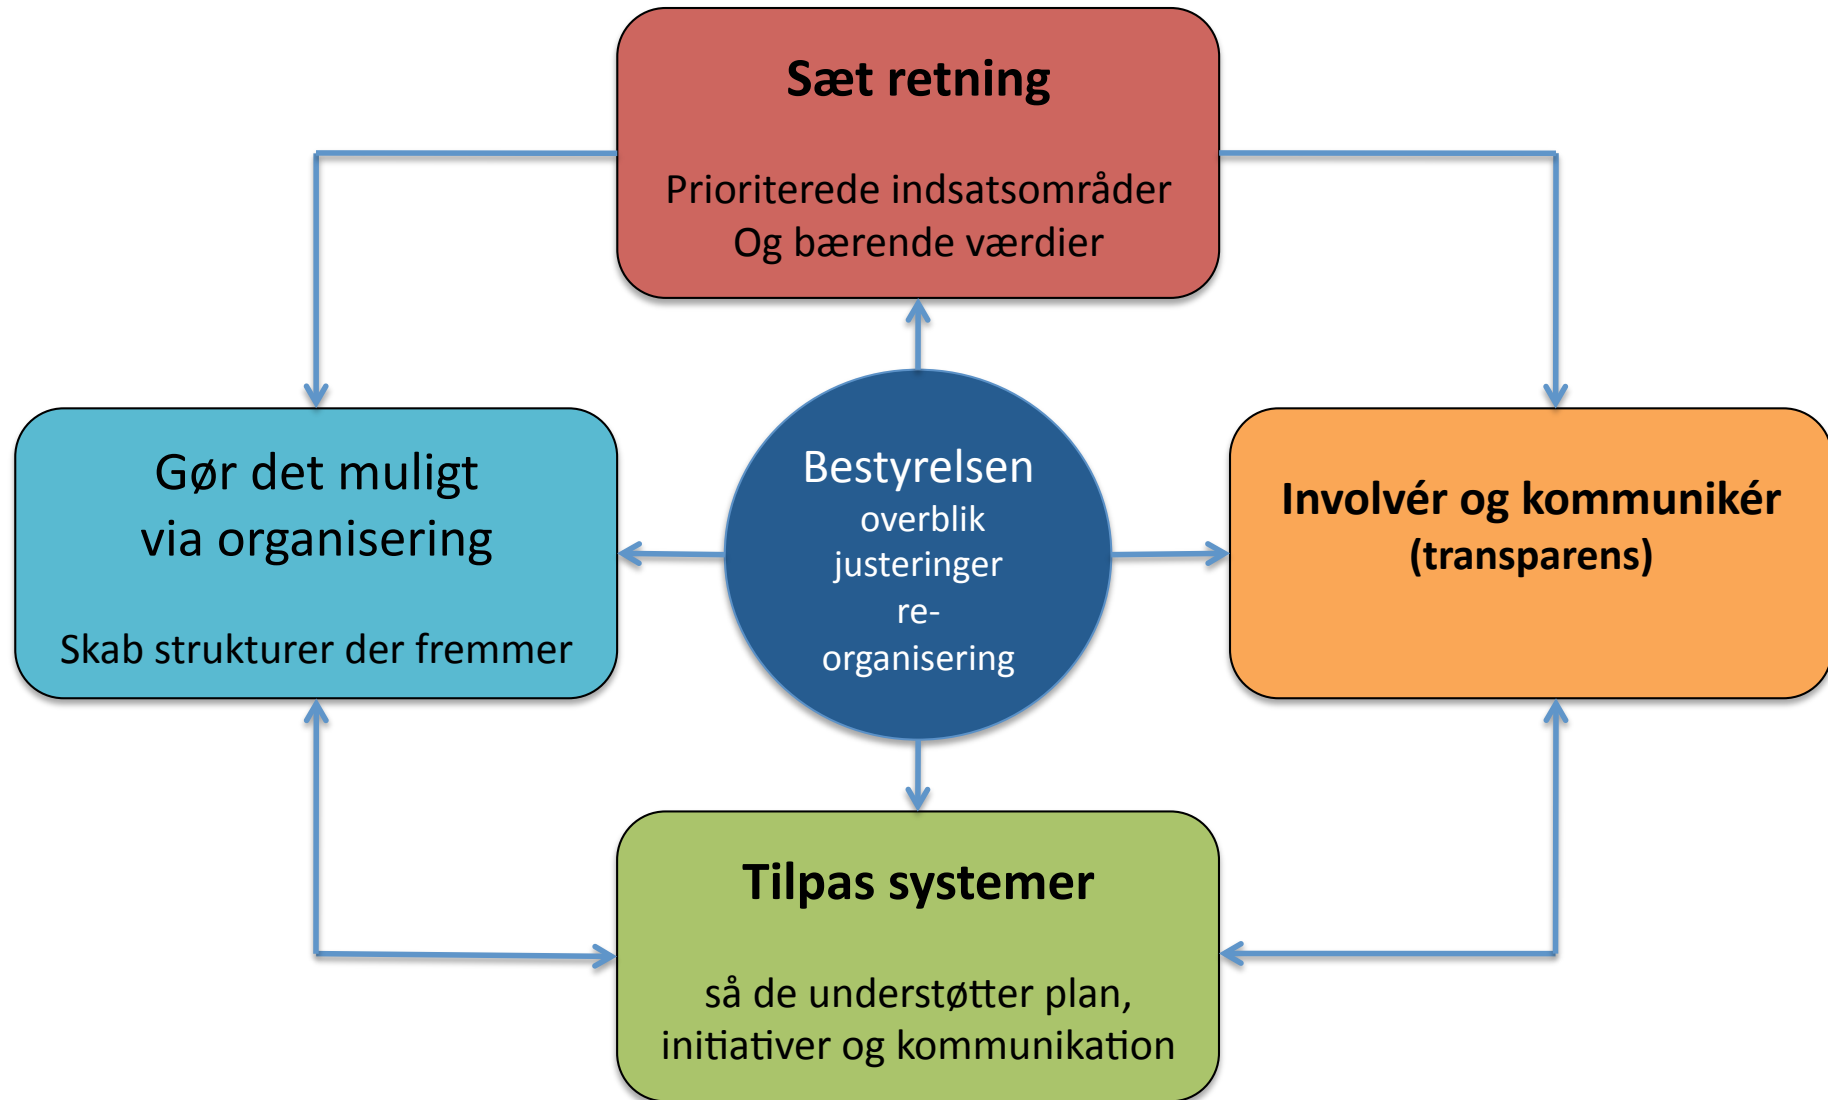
Sæt retning

Prioriterede indsatsområder
Og bærende værdier

Gør det muligt
via organisering

Skab strukturer der fremmer

Bestyrelsen
overblik
justeringer
re-
organisering

Involvér og kommunikér
(transparens)

Tilpas systemer

så de understøtter plan,
initiativer og kommunikation